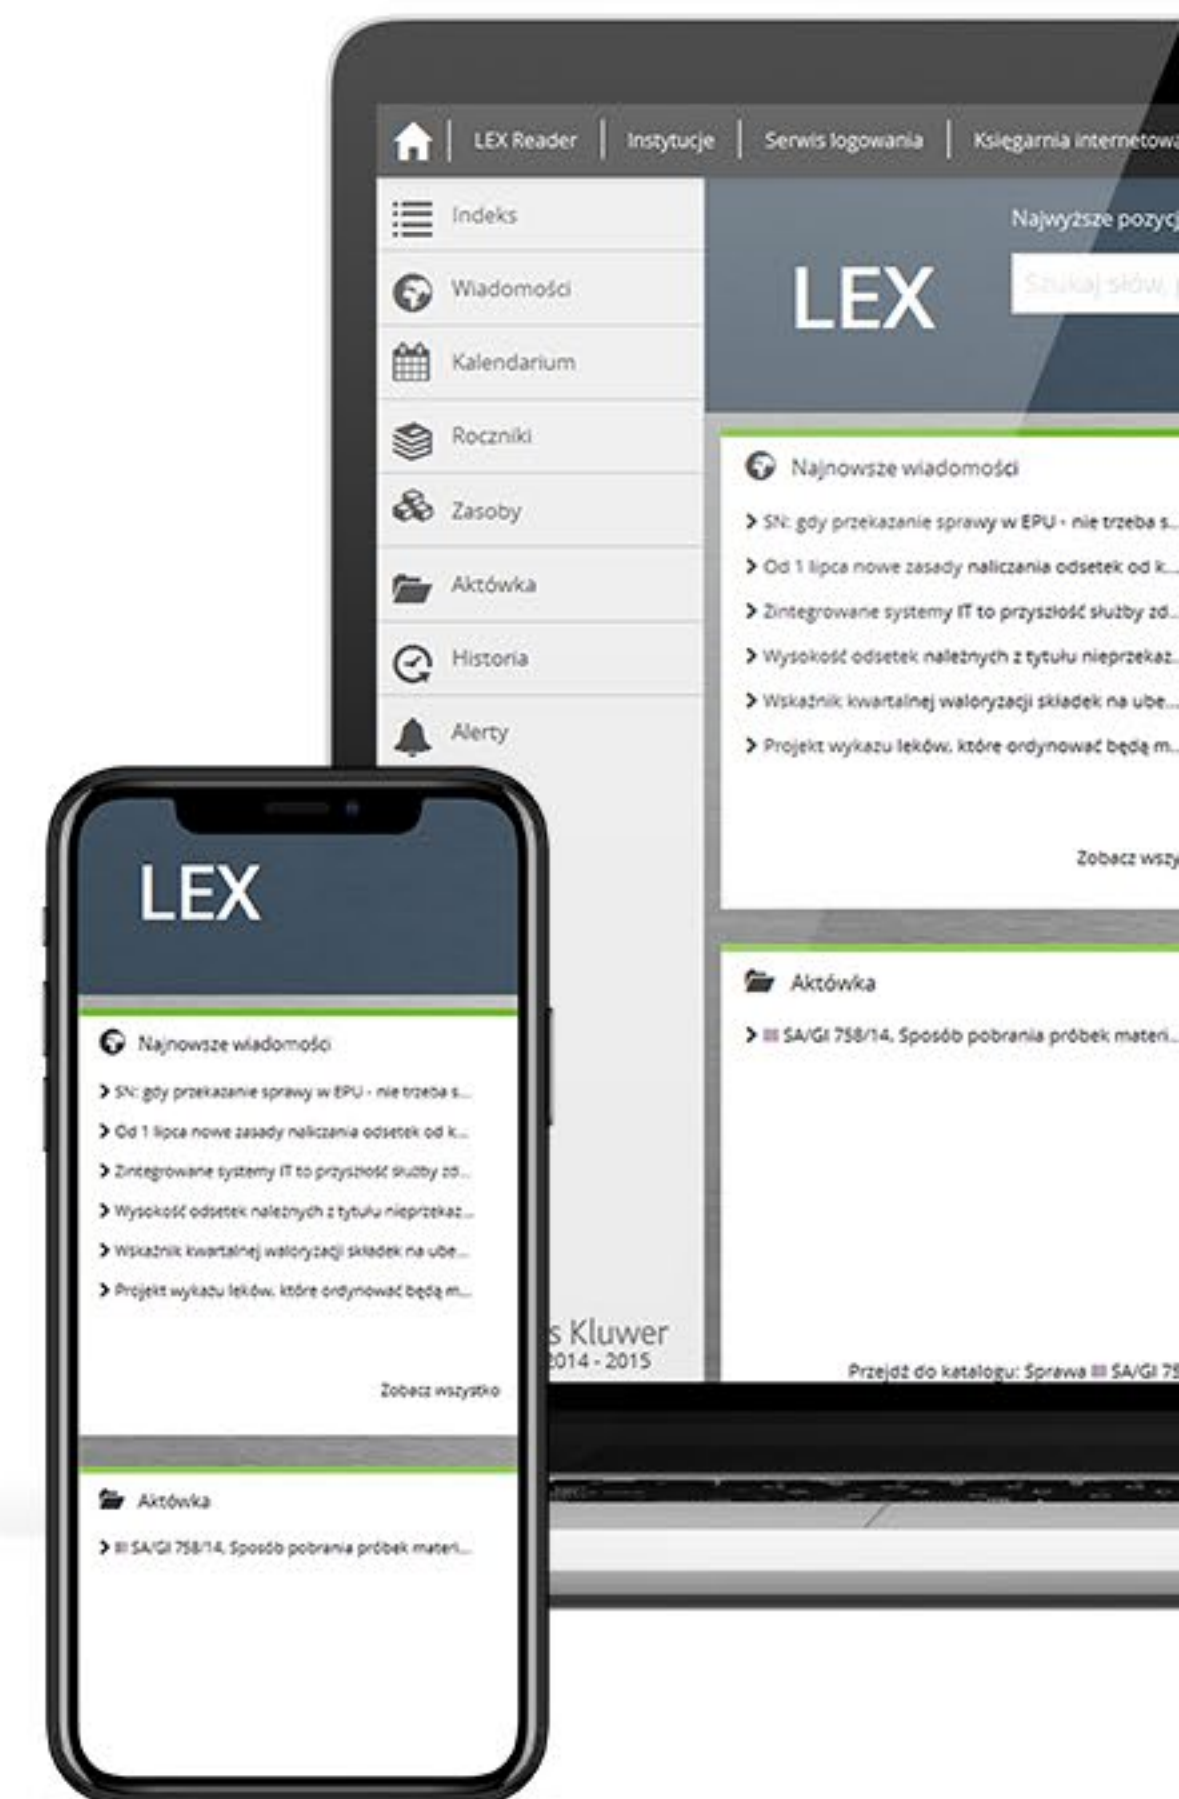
LEX Reader | Instytucje | Serwis logowania | Księgarnia internetowa

Indeks
Wiadomości
Kalendarium
Roczniki
Zasoby
Aktówka
Historia
Alerty

Najwyższe pozycj

LEX

Szukaj słów, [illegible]

Najnowsze wiadomości
> SN: gdy przekazanie sprawy w EPU - nie trzeba s...
> Od 1 lipca nowe zasady naliczania odsetek od k...
> Zintegrowane systemy IT to przyszłość służby zd...
> Wysokość odsetek należnych z tytułu nieprzekaz...
> Wskaźnik kwartalnej waloryzacji składek na ube...
> Projekt wykazu leków, które ordynować będą m...

Zobacz wszy

Aktówka
> III SA/GI 758/14, Sposób pobrania próbek materi...

Przejdź do katalogu: Sprawa III SA/GI 75

s Kluwer
2014 - 2015

LEX

Najnowsze wiadomości
> SN: gdy przekazanie sprawy w EPU - nie trzeba s...
> Od 1 lipca nowe zasady naliczania odsetek od k...
> Zintegrowane systemy IT to przyszłość służby zd...
> Wysokość odsetek należnych z tytułu nieprzekaz...
> Wskaźnik kwartalnej waloryzacji składek na ube...
> Projekt wykazu leków, które ordynować będą m...

Zobacz wszystko

Aktówka
> III SA/GI 758/14, Sposób pobrania próbek materi...